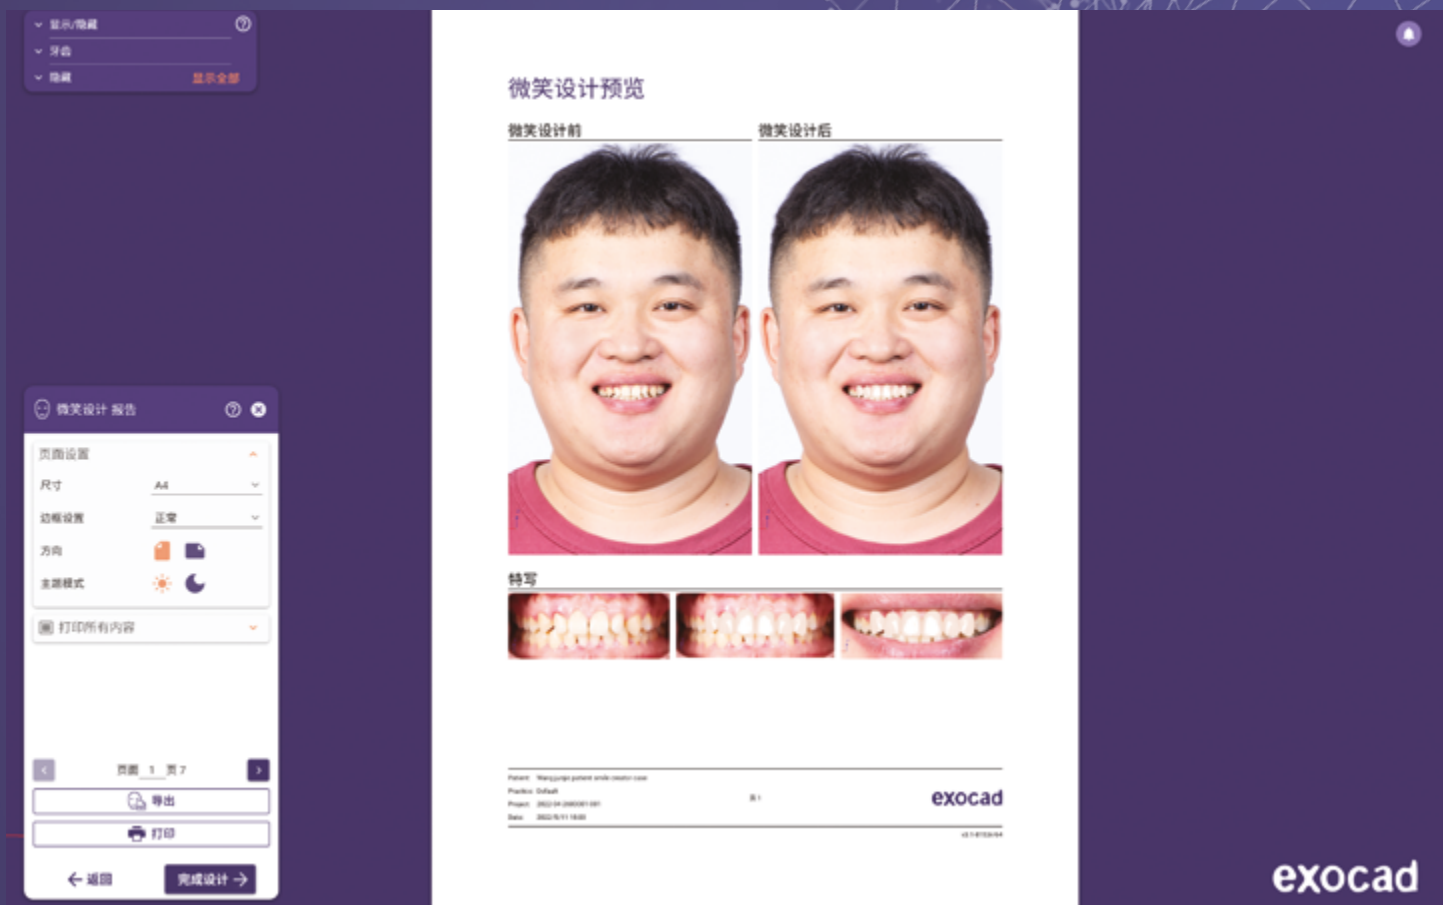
显示/隐藏
牙齿
隐藏 显示全部

微笑设计 报告

页面设置
尺寸 A4
边框设置 正常
方向
主题模式

打印所有内容

页面 1 页 7

导出
打印

返回 完成设计

微笑设计预览

微笑设计前

微笑设计后

特写

Patient: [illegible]
Practice: Default
Project: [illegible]
Date: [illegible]

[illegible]

exocad

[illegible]

exocad